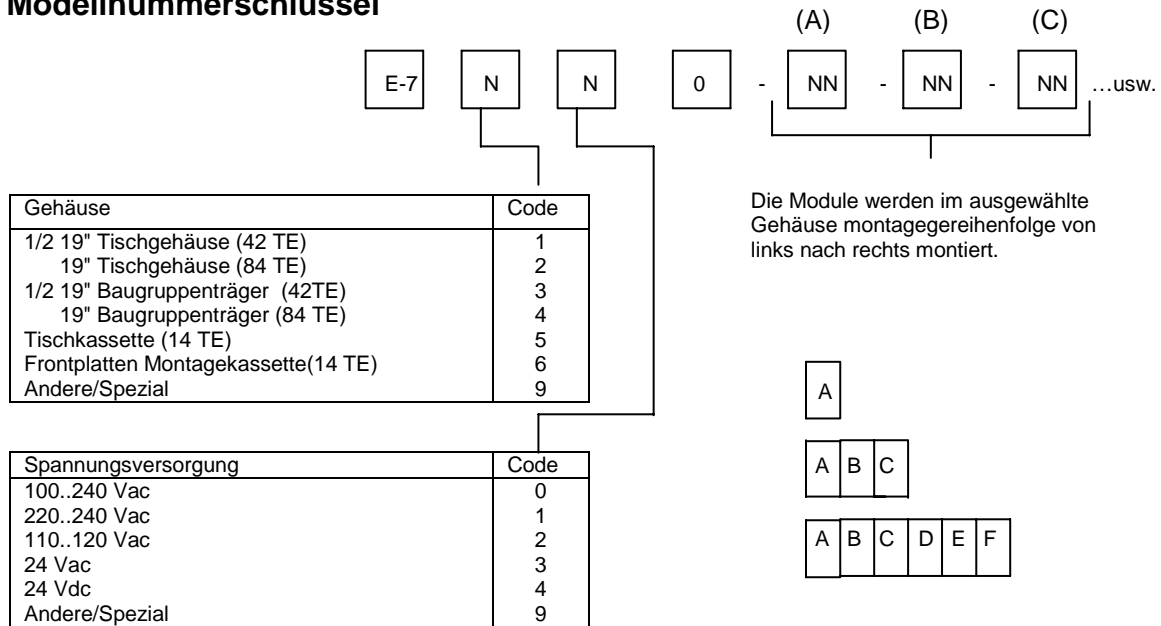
Modellnummerschlüssel

(A) (B) (C)

E-7 N N 0 - NN - NN - NN …usw.

Die Module werden im ausgewählte Gehäuse montagegereihenfolge von links nach rechts montiert.

| Gehäuse | Code |
|---|---|
| 1/2 19" Tischgehäuse (42 TE) | 1 |
| 19" Tischgehäuse (84 TE) | 2 |
| 1/2 19" Baugruppenträger (42TE) | 3 |
| 19" Baugruppenträger (84 TE) | 4 |
| Tischkassette (14 TE) | 5 |
| Frontplatten Montagekassette(14 TE) | 6 |
| Andere/Spezial | 9 |

| Spannungsversorgung | Code |
|---|---|
| 100..240 Vac | 0 |
| 220..240 Vac | 1 |
| 110..120 Vac | 2 |
| 24 Vac | 3 |
| 24 Vdc | 4 |
| Andere/Spezial | 9 |

A

A B C

A B C D E F